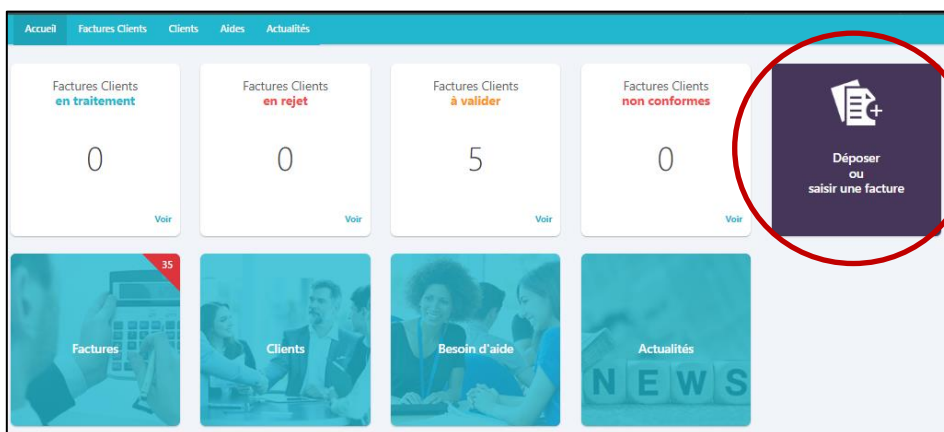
Accueil Factures Clients Clients Aides Actualités

Factures Clients
en traitement
0
Voir

Factures Clients
en rejet
0
Voir

Factures Clients
à valider
5
Voir

Factures Clients
non conformes
0
Voir

Déposer
ou
saisir une facture

35
Factures

Clients

Besoin d'aide

Actualités

NEWS